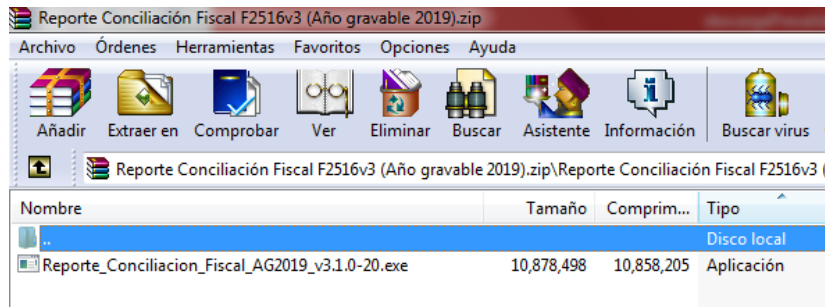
Reporte Conciliación Fiscal F2516v3 (Año gravable 2019).zip

Archivo Órdenes Herramientas Favoritos Opciones Ayuda

Añadir Extraer en Comprobar Ver Eliminar Buscar Asistente Información Buscar virus

Reporte Conciliación Fiscal F2516v3 (Año gravable 2019).zip\Reporte Conciliación Fiscal F2516v3 (

| Nombre | Tamaño | Comprim... | Tipo |
|---|---|---|---|
| .. | | | Disco local |
| Reporte_Conciliacion_Fiscal_AG2019_v3.1.0-20.exe | 10,878,498 | 10,858,205 | Aplicación |